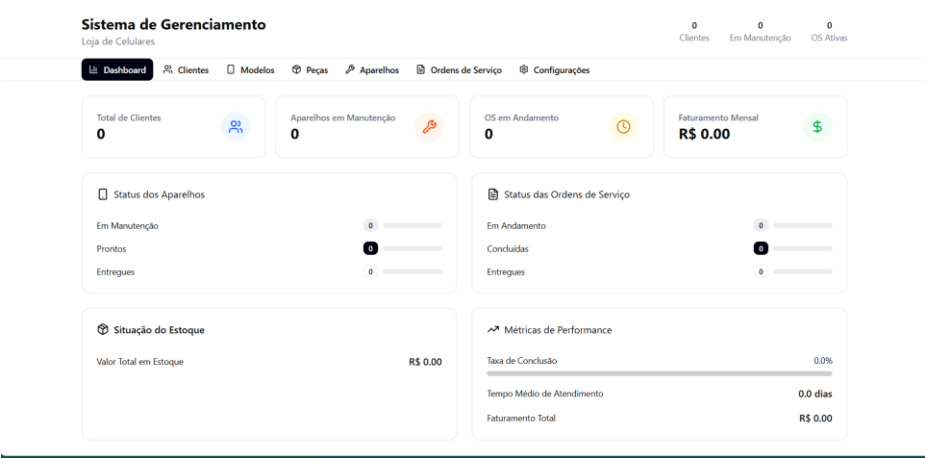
Sistema de Gerenciamento
Loja de Celulares

0
Clientes

0
Em Manutenção

0
OS Ativas

Dashboard Clientes Modelos Peças Aparelhos Ordens de Serviço Configurações

Total de Clientes
0

Aparelhos em Manutenção
0

OS em Andamento
0

Faturamento Mensal
R$ 0.00

Status dos Aparelhos

Em Manutenção 0
Prontos 0
Entregues 0

Status das Ordens de Serviço

Em Andamento 0
Concluídas 0
Entregues 0

Situação do Estoque

Valor Total em Estoque R$ 0.00

Métricas de Performance

Taxa de Conclusão 0.0%

Tempo Médio de Atendimento 0.0 dias

Faturamento Total R$ 0.00